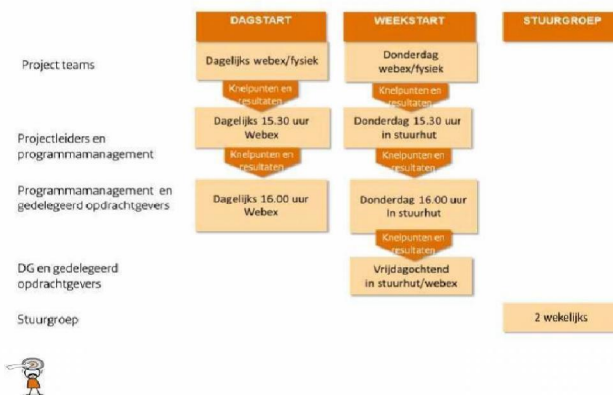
| | DAGSTART | WEEKSTART | STUURGROEP |
|---|---|---|---|
| Project teams | Dagelijks webex/fysiek | Donderdag webex/fysiek | |
| | Knelpunten en resultaten | Knelpunten en resultaten | |
| Projectleiders en programmamanagement | Dagelijks 15.30 uur Webex | Donderdag 15.30 uur in stuurhut | |
| | Knelpunten en resultaten | Knelpunten en resultaten | |
| Programmamanagement en gedelegeerd opdrachtgevers | Dagelijks 16.00 uur Webex | Donderdag 16.00 uur In stuurhut | |
| | | Knelpunten en resultaten | |
| DG en gedelegeerd opdrachtgevers | | Vrijdagochtend in stuurhut/webex | |
| Stuurgroep | | | 2 wekelijks |